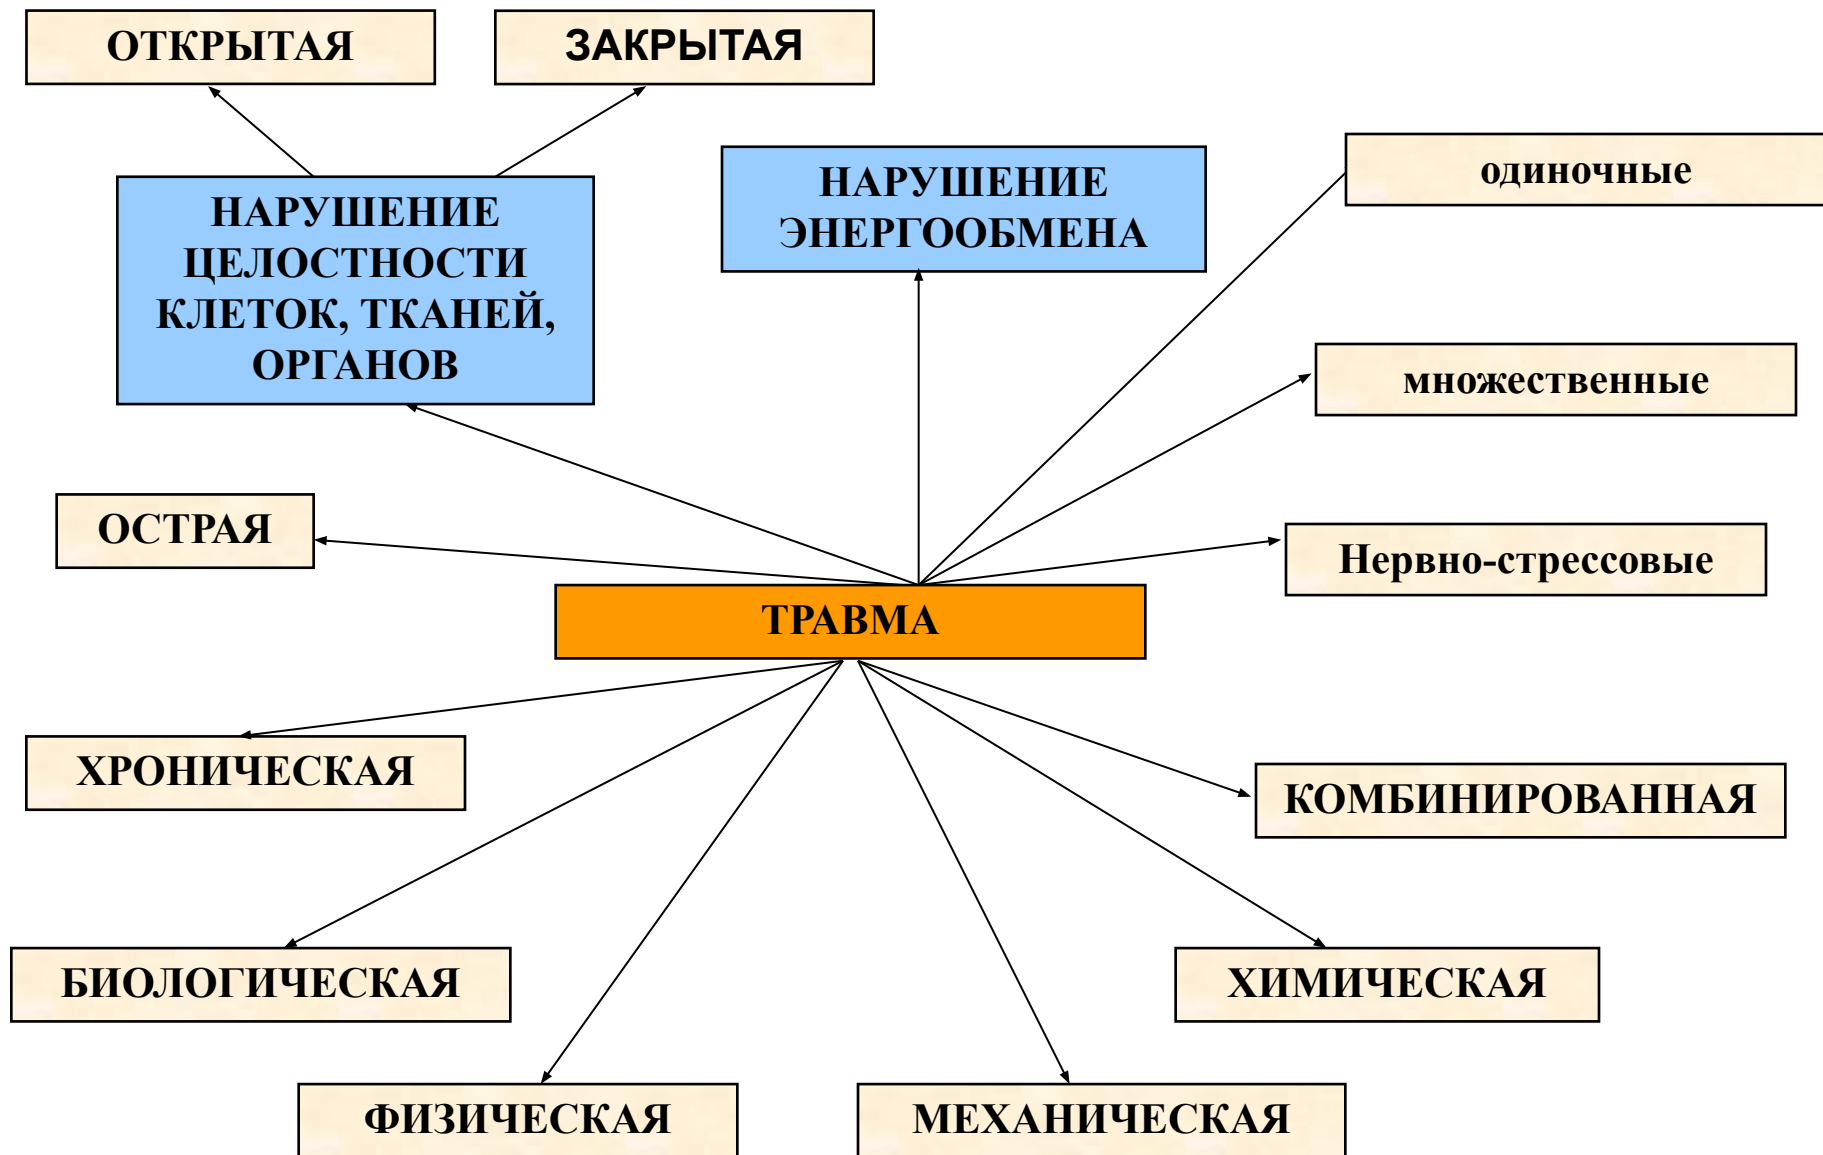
ОТКРЫТАЯ

ЗАКРЫТАЯ

НАРУШЕНИЕ ЦЕЛОСТНОСТИ КЛЕТОК, ТКАНЕЙ, ОРГАНОВ

НАРУШЕНИЕ ЭНЕРГООБМЕНА

одиночные

множественные

ОСТРАЯ

Нервно-стрессовые

ТРАВМА

ХРОНИЧЕСКАЯ

КОМБИНИРОВАННАЯ

БИОЛОГИЧЕСКАЯ

ХИМИЧЕСКАЯ

ФИЗИЧЕСКАЯ

МЕХАНИЧЕСКАЯ